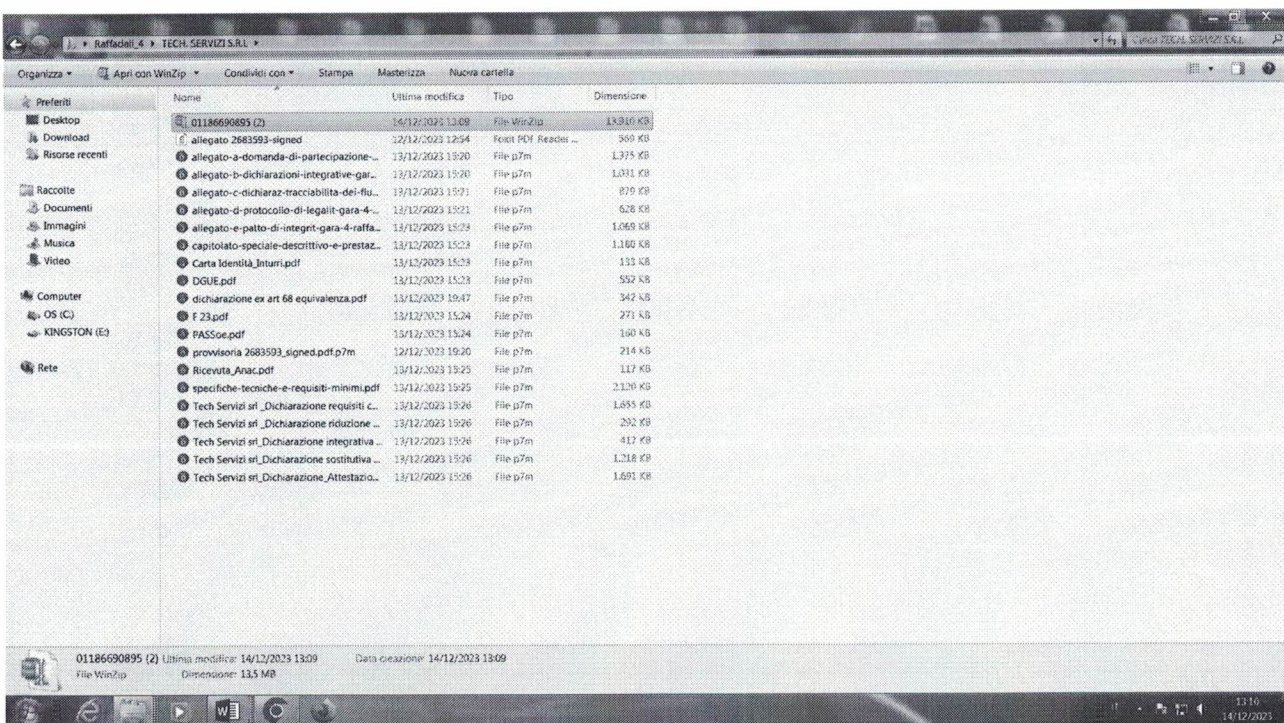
Raffadali_4 ▸ TECH. SERVIZI S.R.L ▸

Cerca TECH. SERVIZI S.R.L.

Organizza ▾ Apri con WinZip ▾ Condividi con ▾ Stampa Masterizza Nuova cartella

Preferiti
Desktop
Download
Risorse recenti

Raccolte
Documenti
Immagini
Musica
Video

Computer
OS (C:)
KINGSTON (E:)

Rete

| Nome | Ultima modifica | Tipo | Dimensione |
|---|---|---|---|
| 01186690895 (2) | 14/12/2023 13:09 | File WinZip | 13.910 KB |
| allegato 2683593-signed | 12/12/2023 12:54 | Foxit PDF Reader ... | 560 KB |
| allegato-a-domanda-di-partecipazione-... | 13/12/2023 15:20 | File p7m | 1.375 KB |
| allegato-b-dichiarazioni-integrative-gar... | 13/12/2023 15:20 | File p7m | 1.031 KB |
| allegato-c-dichiaraz-tracciabilita-dei-flu... | 13/12/2023 15:21 | File p7m | 879 KB |
| allegato-d-protocollo-di-legalit-gara-4-... | 13/12/2023 15:21 | File p7m | 628 KB |
| allegato-e-patto-di-integrit-gara-4-raffa... | 13/12/2023 15:23 | File p7m | 1.069 KB |
| capitolato-speciale-descrittivo-e-prestaz... | 13/12/2023 15:23 | File p7m | 1.160 KB |
| Carta Identità_Inturri.pdf | 13/12/2023 15:23 | File p7m | 133 KB |
| DGUE.pdf | 13/12/2023 15:23 | File p7m | 552 KB |
| dichiarazione ex art 68 equivalenza.pdf | 13/12/2023 19:47 | File p7m | 342 KB |
| F 23.pdf | 13/12/2023 15:24 | File p7m | 271 KB |
| PASSoe.pdf | 13/12/2023 15:24 | File p7m | 160 KB |
| provvisoria 2683593_signed.pdf.p7m | 12/12/2023 19:20 | File p7m | 214 KB |
| Ricevuta_Anac.pdf | 13/12/2023 15:25 | File p7m | 117 KB |
| specifiche-tecniche-e-requisiti-minimi.pdf | 13/12/2023 15:25 | File p7m | 2.120 KB |
| Tech Servizi srl _Dichiarazione requisiti c... | 13/12/2023 15:26 | File p7m | 1.655 KB |
| Tech Servizi srl _Dichiarazione riduzione ... | 13/12/2023 15:26 | File p7m | 292 KB |
| Tech Servizi srl_Dichiarazione integrativa ... | 13/12/2023 15:26 | File p7m | 412 KB |
| Tech Servizi srl_Dichiarazione sostitutiva ... | 13/12/2023 15:26 | File p7m | 1.218 KB |
| Tech Servizi srl_Dichiarazione_Attestazio... | 13/12/2023 15:26 | File p7m | 1.691 KB |

01186690895 (2) Ultima modifica: 14/12/2023 13:09 Data creazione: 14/12/2023 13:09
File WinZip Dimensione: 13,5 MB

13:10
14/12/2023